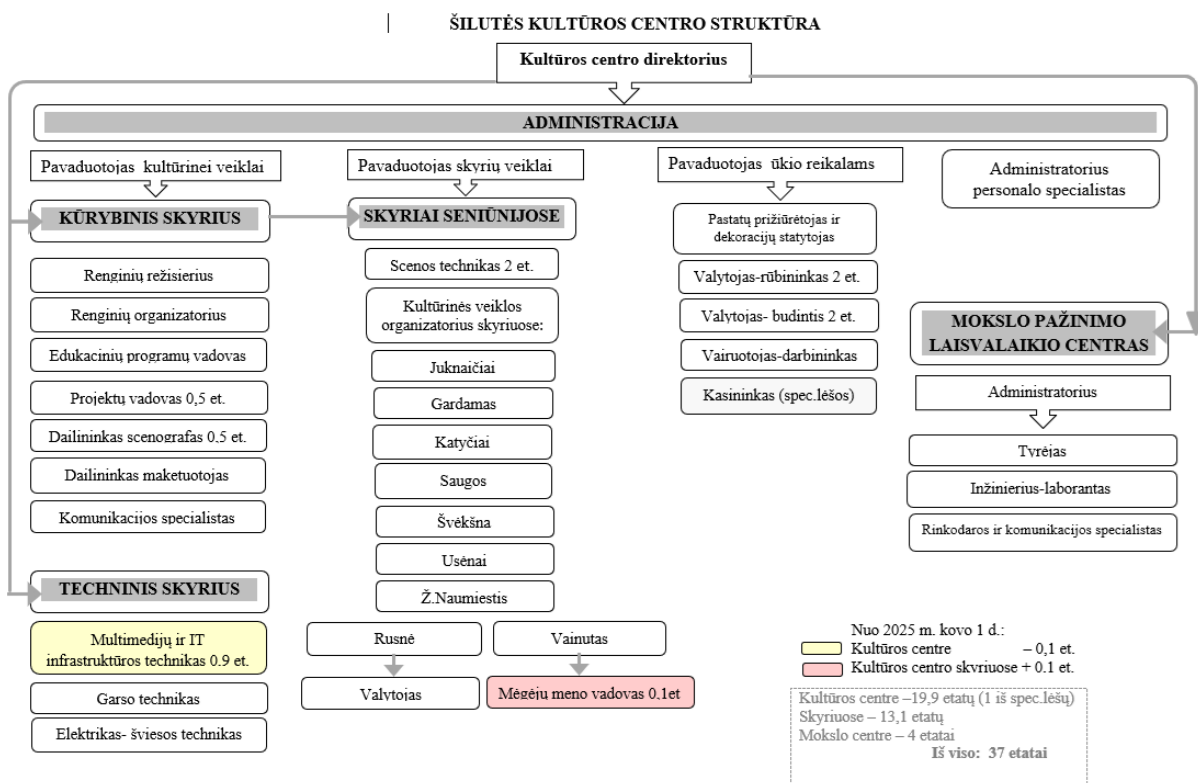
ŠILUTĖS KULTŪROS CENTRO STRUKTŪRA

Kultūros centro direktorius

ADMINISTRACIJA

Pavaduotojas kultūrinei veiklai

Pavaduotojas skyrių veiklai

Pavaduotojas ūkio reikalams

Administratorius personalo specialistas

KŪRYBINIS SKYRIUS

Renginių režisierius

Renginių organizatorius

Edukacinių programų vadovas

Projektų vadovas 0,5 et.

Dailininkas scenografas 0,5 et.

Dailininkas maketuotojas

Komunikacijos specialistas

TECHNINIS SKYRIUS

Multimedijų ir IT infrastruktūros technikas 0.9 et.

Garso technikas

Elektrikas- šviesos technikas

SKYRIAI SENIŪNIJOSE

Scenos technikas 2 et.

Kultūrinės veiklos organizatorius skyriuose:

Juknaičiai

Gardamas

Katyčiai

Saugos

Švėkšna

Usėnai

Ž.Naumiestis

Rusnė

Vainutas

Valytojas

Mėgėjų meno vadovas 0.1et

Pastatų prižiūrėtojas ir dekoracijų statytojas

Valytojas-rūbininkas 2 et.

Valytojas- budintis 2 et.

Vairuotojas-darbininkas

Kasininkas (spec.lėšos)

MOKSLO PAŽINIMO LAISVALAIKIO CENTRAS

Administratorius

Tyrėjas

Inžinierius-laborantas

Rinkodaros ir komunikacijos specialistas

Nuo 2025 m. kovo 1 d.:
Kultūros centre – 0,1 et.
Kultūros centro skyriuose + 0.1 et.

Kultūros centre –19,9 etatų (1 iš spec.lėšų)
Skyriuose – 13,1 etatų
Mokslo centre – 4 etatai
Iš viso: 37 etatai